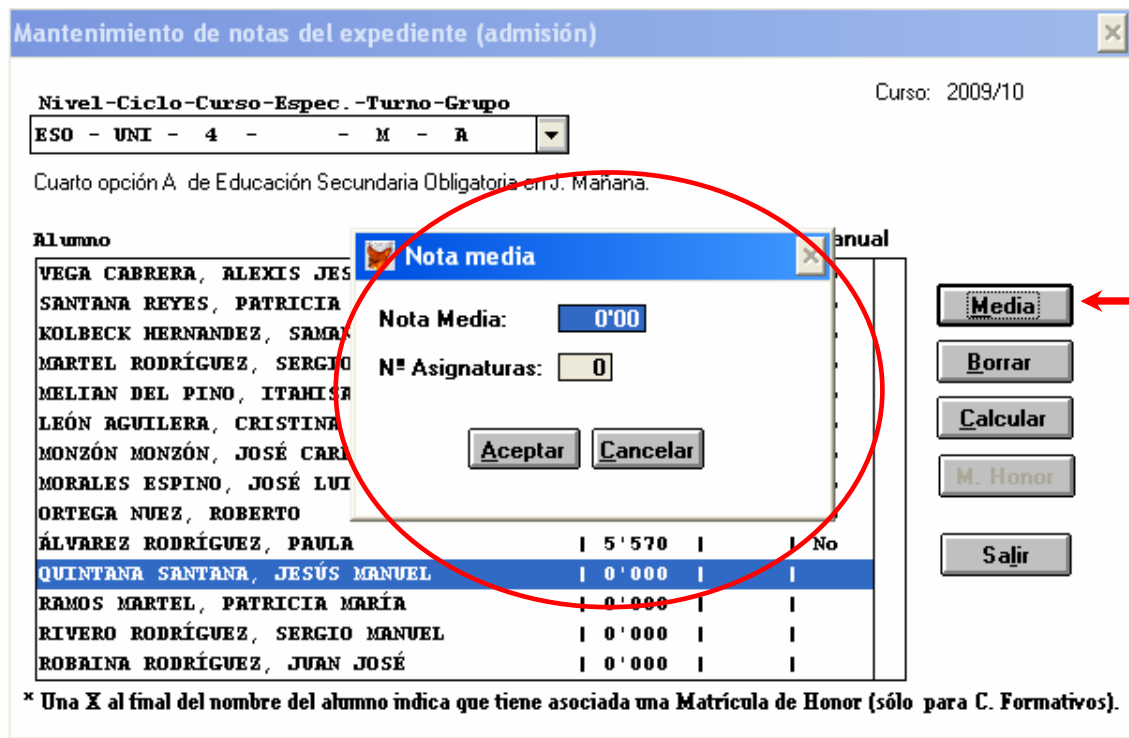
Mantenimiento de notas del expediente (admisión)

Nivel-Ciclo-Curso-Espec.-Turno-Grupo

ESO - UNI - 4 - - M - A

Curso: 2009/10

Cuarto opción A de Educación Secundaria Obligatoria en J. Mañana.

Alumno

anual

VEGA CABRERA, ALEXIS JES
SANTANA REYES, PATRICIA
KOLBECK HERNANDEZ, SAMA
MARTEL RODRÍGUEZ, SERGIO
MELIAN DEL PINO, ITAHISA
LEÓN AGUILERA, CRISTINA
MONZÓN MONZÓN, JOSÉ CAR
MORALES ESPINO, JOSÉ LUI
ORTEGA NUEZ, ROBERTO

| ÁLVAREZ RODRÍGUEZ, PAULA | 5'570 | No |
|---|---|---|
| QUINTANA SANTANA, JESÚS MANUEL | 0'000 | |
| RAMOS MARTEL, PATRICIA MARÍA | 0'000 | |
| RIVERO RODRÍGUEZ, SERGIO MANUEL | 0'000 | |
| ROBAINA RODRÍGUEZ, JUAN JOSÉ | 0'000 | |

Nota media

Nota Media: 0'00

Nº Asignaturas: 0

Aceptar Cancelar

Media

Borrar

Calcular

M. Honor

Salir

* Una X al final del nombre del alumno indica que tiene asociada una Matrícula de Honor (sólo para C. Formativos).